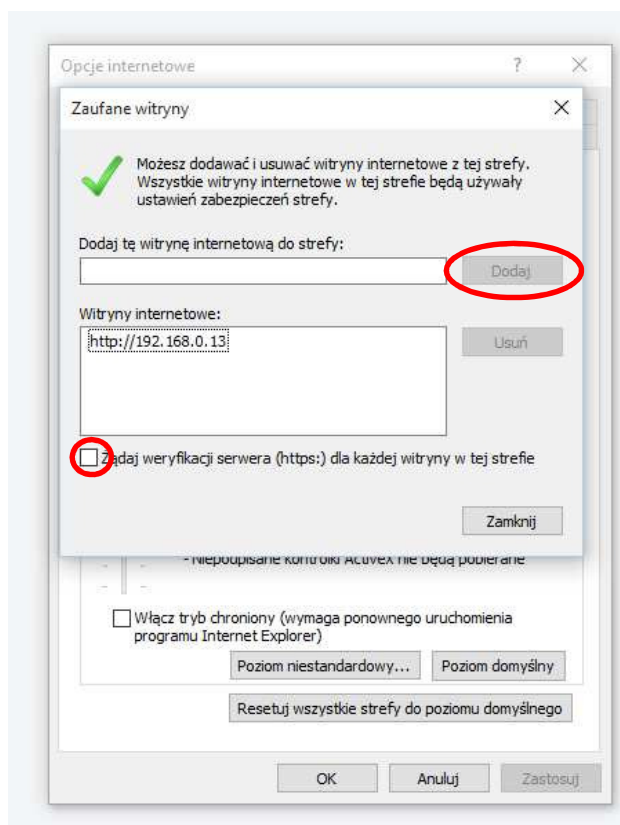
Opcje internetowe
?
X

Zaufane witryny
X

Możesz dodawać i usuwać witryny internetowe z tej strefy. Wszystkie witryny internetowe w tej strefie będą używały ustawień zabezpieczeń strefy.

Dodaj tę witrynę internetową do strefy:

Dodaj

Witryny internetowe:

http://192.168.0.13

Usuń

Żądaj weryfikacji serwera (https:) dla każdej witryny w tej strefie

Zamknij

- Niepodpisane kontrolki ActiveX nie będą pobierane

Włącz tryb chroniony (wymaga ponownego uruchomienia programu Internet Explorer)

Poziom niestandardowy...
Poziom domyślny

Resetuj wszystkie strefy do poziomu domyślnego

OK
Anuluj
Zastosuj